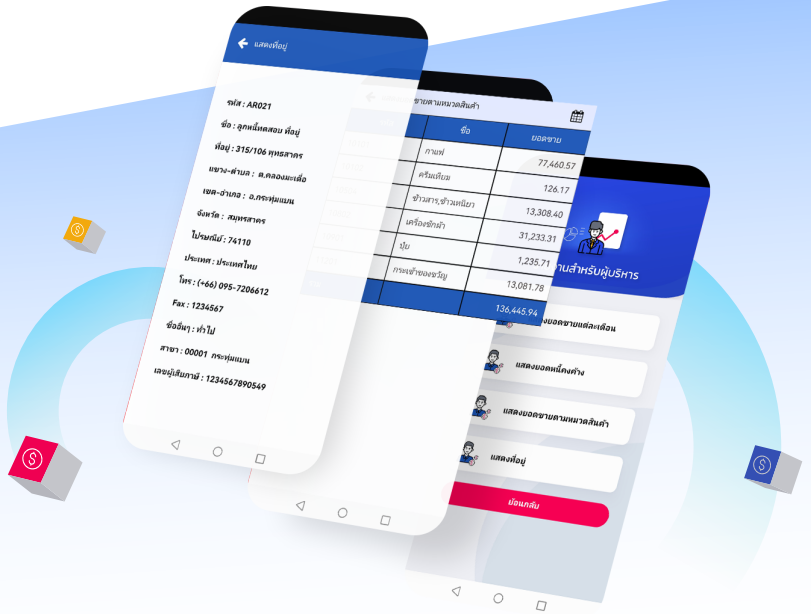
แสดงที่อยู่

รหัส : AR021

ชื่อ : ลูกหนี้ทดสอบ ที่อยู่

ที่อยู่ : 315/106 พุทธสาคร

แขวง-ตำบล : ต.คลองมะเดื่อ

เขต-อำเภอ : อ.กระทุ่มแบน

จังหวัด : สมุทรสาคร

ไปรษณีย์ : 74110

ประเทศ : ประเทศไทย

โทร : (+66) 095-7206612

Fax : 1234567

ชื่ออื่นๆ : ทั่วไป

สาขา : 00001 กระทุ่มแบน

เลขผู้เสียภาษี : 1234567890549

ยอดขายตามหมวดสินค้า

| ชื่อ | ยอดขาย |
|---|---|
| กาแฟ | 77,460.57 |
| ครีมเทียม | 126.17 |
| ข้าวสาร,ข้าวเหนียว | 13,308.40 |
| เครื่องซักผ้า | 31,233.31 |
| ปุ๋ย | 1,235.71 |
| กระเช้าของขวัญ | 13,081.78 |
| | 136,445.94 |

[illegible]านสำหรับผู้บริหาร

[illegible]ยอดขายแต่ละเดือน

แสดงยอดหนี้คงค้าง

แสดงยอดขายตามหมวดสินค้า

แสดงที่อยู่

ย้อนกลับ